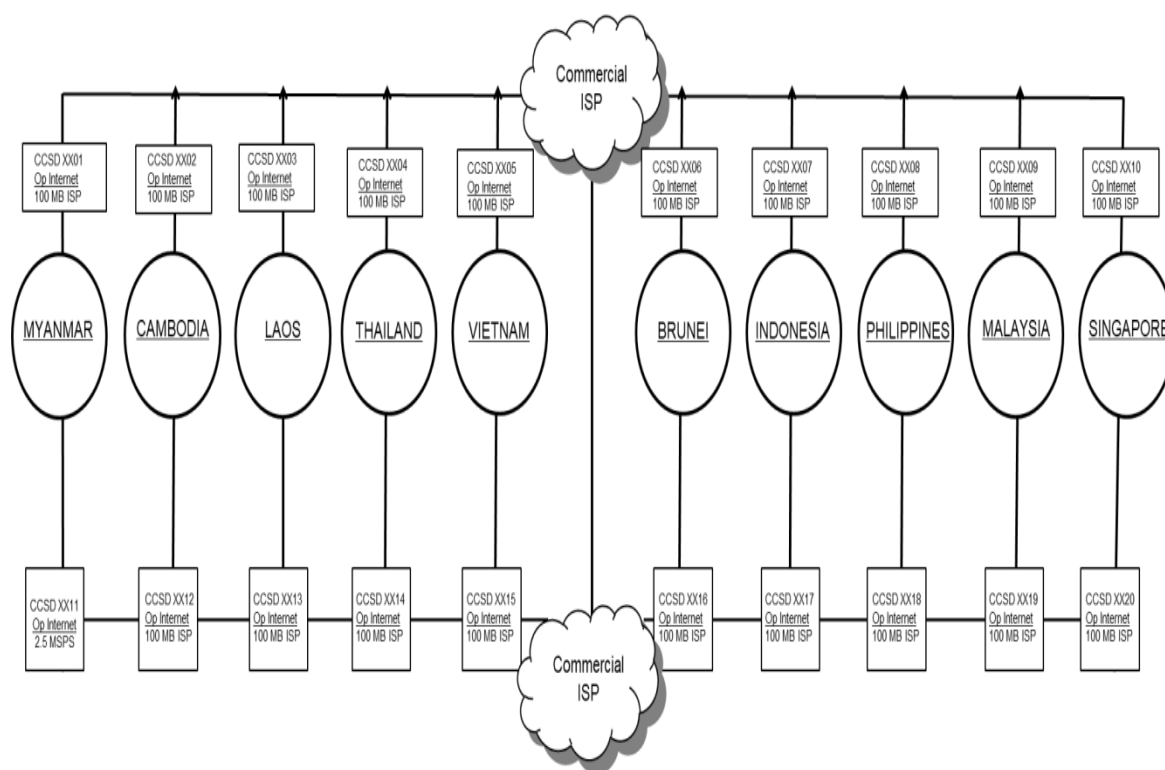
Commercial ISP

CCSD XX01
Op Internet
100 MB ISP

CCSD XX02
Op Internet
100 MB ISP

CCSD XX03
Op Internet
100 MB ISP

CCSD XX04
Op Internet
100 MB ISP

CCSD XX05
Op Internet
100 MB ISP

CCSD XX06
Op Internet
100 MB ISP

CCSD XX07
Op Internet
100 MB ISP

CCSD XX08
Op Internet
100 MB ISP

CCSD XX09
Op Internet
100 MB ISP

CCSD XX10
Op Internet
100 MB ISP

MYANMAR

CAMBODIA

LAOS

THAILAND

VIETNAM

BRUNEI

INDONESIA

PHILIPPINES

MALAYSIA

SINGAPORE

CCSD XX11
Op Internet
2.5 MSPS

CCSD XX12
Op Internet
100 MB ISP

CCSD XX13
Op Internet
100 MB ISP

CCSD XX14
Op Internet
100 MB ISP

CCSD XX15
Op Internet
100 MB ISP

CCSD XX16
Op Internet
100 MB ISP

CCSD XX17
Op Internet
100 MB ISP

CCSD XX18
Op Internet
100 MB ISP

CCSD XX19
Op Internet
100 MB ISP

CCSD XX20
Op Internet
100 MB ISP

Commercial ISP